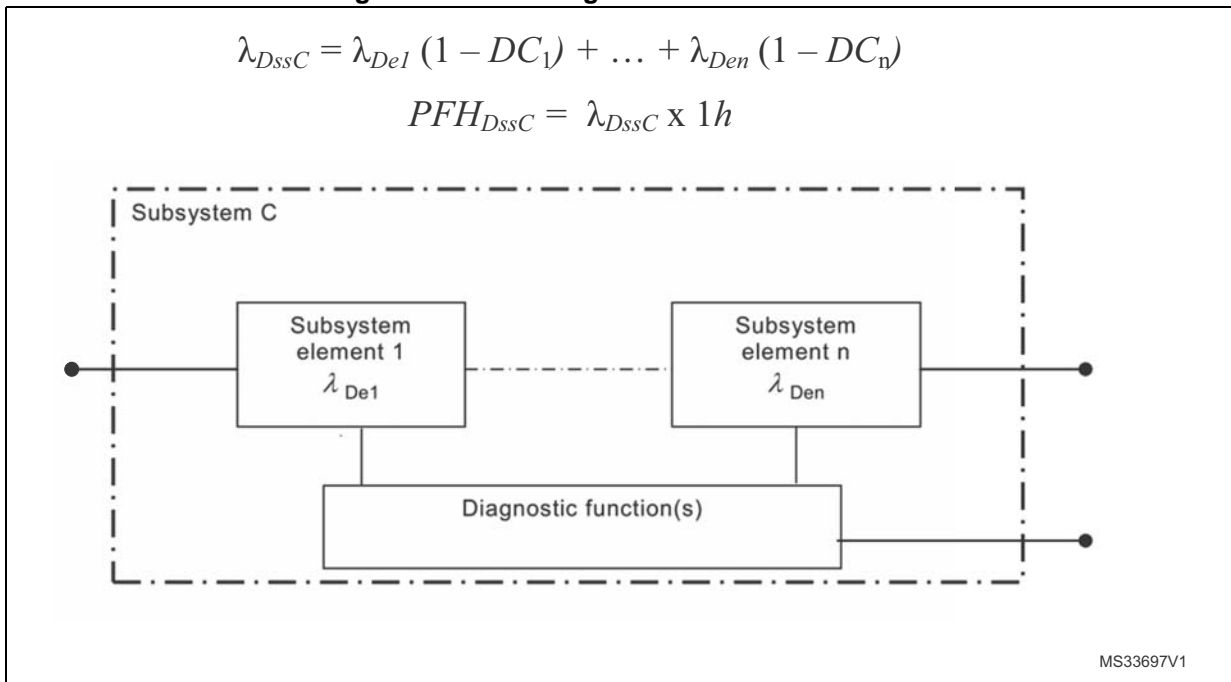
$\lambda_{DssC} = \lambda_{De1} (1 - DC_1) + \ldots + \lambda_{Den} (1 - DC_n)$

$PFH_{DssC} = \lambda_{DssC} \text{ x } 1h$

Subsystem C

Subsystem element 1 $\lambda_{De1}$

Subsystem element n $\lambda_{Den}$

Diagnostic function(s)

MS33697V1